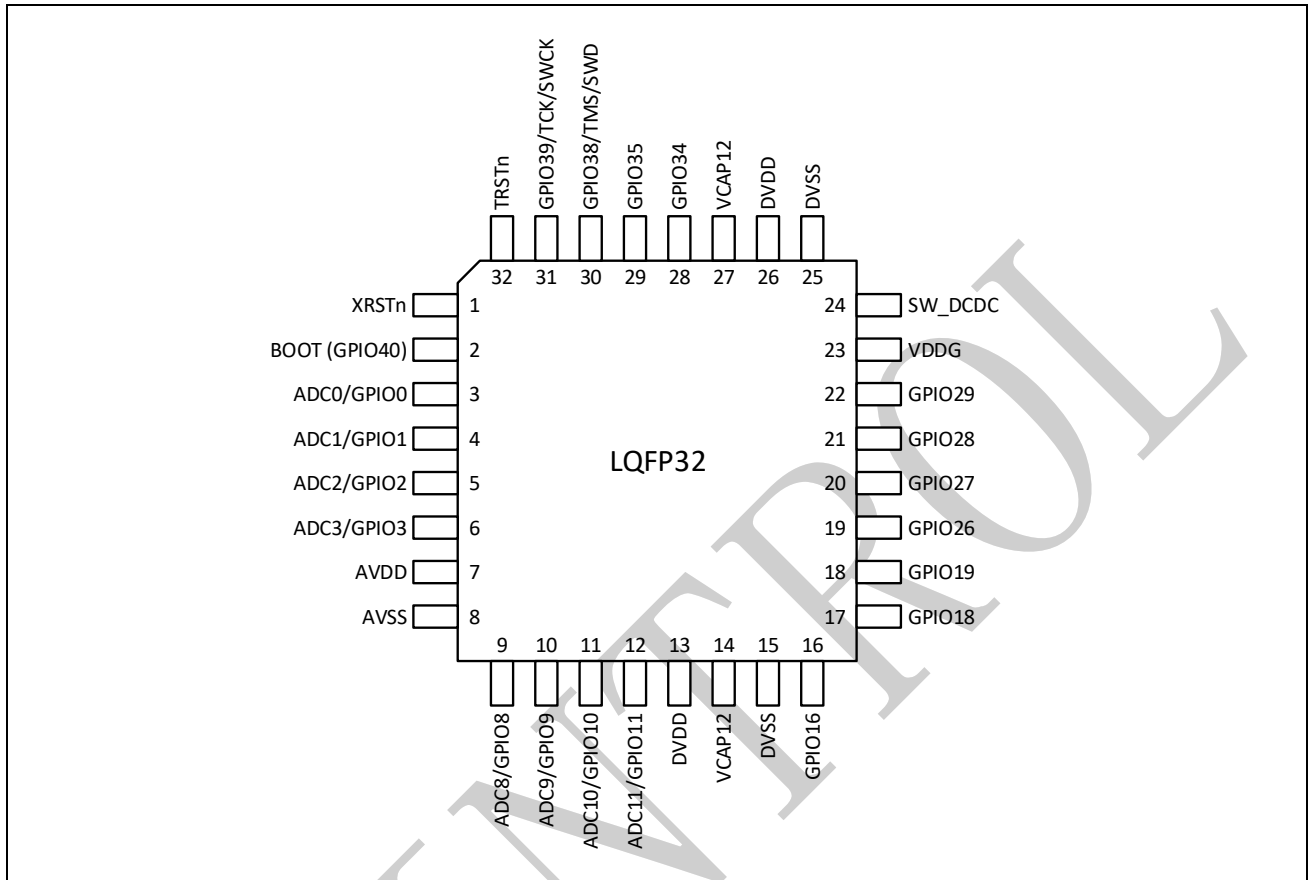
TRSTn
GPIO39/TCK/SWCK
GPIO38/TMS/SWD
GPIO35
GPIO34
VCAP12
DVDD
DVSS

32 31 30 29 28 27 26 25

XRSTn 1
BOOT (GPIO40) 2
ADC0/GPIO0 3
ADC1/GPIO1 4
ADC2/GPIO2 5
ADC3/GPIO3 6
AVDD 7
AVSS 8

24 SW_DCDC
23 VDDG
22 GPIO29
21 GPIO28
20 GPIO27
19 GPIO26
18 GPIO19
17 GPIO18

LQFP32

9 10 11 12 13 14 15 16

ADC8/GPIO8
ADC9/GPIO9
ADC10/GPIO10
ADC11/GPIO11
DVDD
VCAP12
DVSS
GPIO16

NTROL